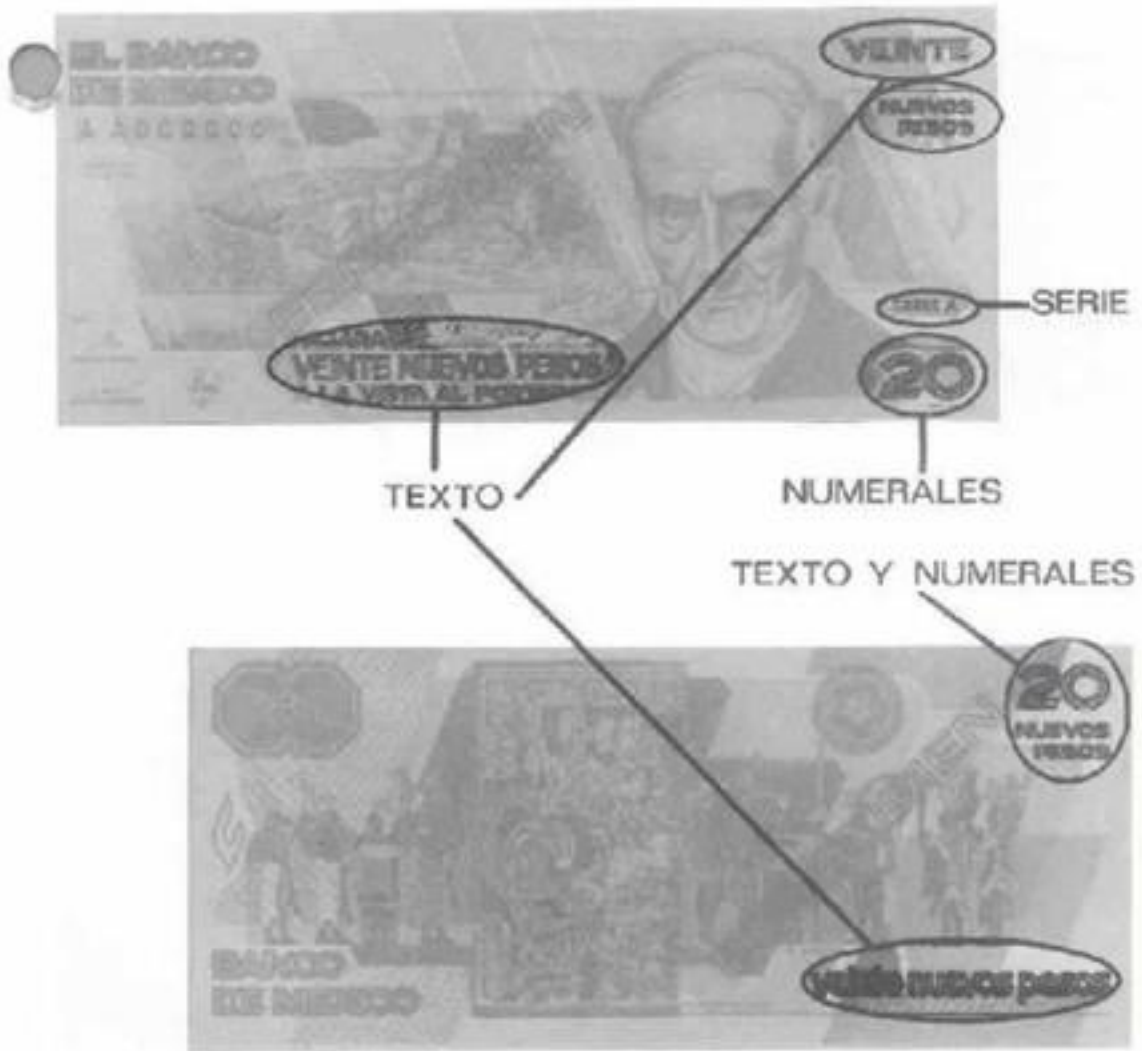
EL BANCO
DE MEXICO
A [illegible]

VEINTE
NUEVOS
PESOS

SERIE A — SERIE

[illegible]
VEINTE NUEVOS PESOS
A LA VISTA AL PORTADOR

20

TEXTO

NUMERALES

TEXTO Y NUMERALES

20
NUEVOS
PESOS

BANCO
DE MEXICO

veinte nuevos pesos